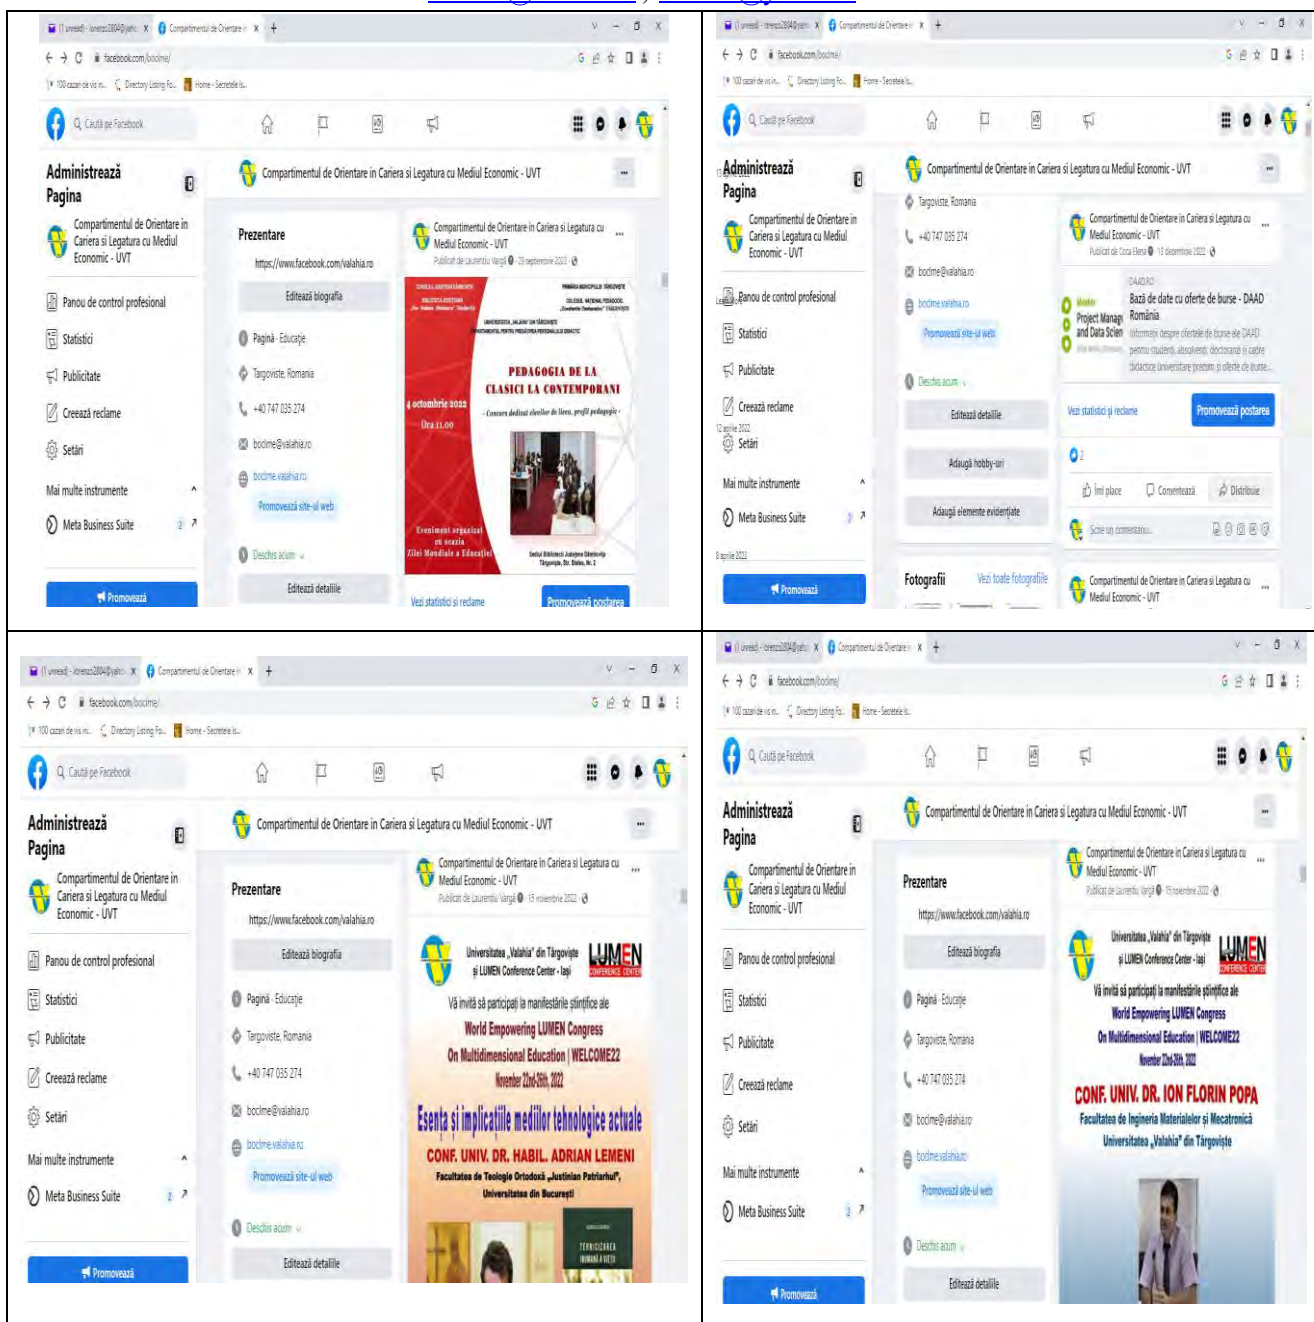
(1 unread) - lorenzo2804@yahoo | Compartimentul de Orientare | +
facebook.com/bocime/
100 cazari de vis in... | Directory Listing Fo... | Home - Secretele is...
Caută pe Facebook

Administrează Pagina
Compartimentul de Orientare in Cariera si Legatura cu Mediul Economic - UVT
Panou de control profesional
Statistici
Publicitate
Creează reclame
Setări
Mai multe instrumente
Meta Business Suite
Promovează

Compartimentul de Orientare in Cariera si Legatura cu Mediul Economic - UVT

Prezentare
https://www.facebook.com/valahia.ro
Editează biografia
Pagină · Educație
Targoviste, Romania
+40 747 035 274
bocime@valahia.ro
bocime.valahia.ro
Promovează site-ul web
Deschis acum
Editează detaliile

Compartimentul de Orientare in Cariera si Legatura cu Mediul Economic - UVT
Publicat de Laurentiu Vargă · 29 septembrie 2022
PEDAGOGIA DE LA CLASICI LA CONTEMPORANI
4 octombrie 2022
Ora 11.00
- Concurs dedicat elevilor de liceu, profil pedagogic -
Eveniment organizat cu ocazia Zilei Mondiale a Educației
Vezi statistici și reclame
Promovează postarea

(1 unread) - lorenzo2804@yahoo | Compartimentul de Orientare | +
facebook.com/bocime/
Caută pe Facebook
Administrează Pagina
Compartimentul de Orientare in Cariera si Legatura cu Mediul Economic - UVT
Panou de control profesional
Statistici
Publicitate
Creează reclame
Setări
Mai multe instrumente
Meta Business Suite
Promovează

Compartimentul de Orientare in Cariera si Legatura cu Mediul Economic - UVT
Targoviste, Romania
+40 747 035 274
bocime@valahia.ro
bocime.valahia.ro
Promovează site-ul web
Deschis acum
Editează detaliile
Adaugă hobby-uri
Adaugă elemente evidențiate
Fotografii
Vezi toate fotografiile

Compartimentul de Orientare in Cariera si Legatura cu Mediul Economic - UVT
Publicat de Cora Elena · 13 decembrie 2022
DAAD.RO
Bază de date cu oferte de burse - DAAD România
Informații despre ofertele de burse ale DAAD pentru studenți, absolvenți, doctoranzi și cadre didactice universitare precum și oferte de burse...
Project Managi
and Data Scien
Vezi statistici și reclame
Promovează postarea
2
Îmi place
Comentează
Distribuie
Scrie un comentariu...
Compartimentul de Orientare in Cariera si Legatura cu Mediul Economic - UVT

(1 unread) - lorenzo2804@yahoo | Compartimentul de Orientare | +
facebook.com/bocime/
Caută pe Facebook
Administrează Pagina
Compartimentul de Orientare in Cariera si Legatura cu Mediul Economic - UVT
Panou de control profesional
Statistici
Publicitate
Creează reclame
Setări
Mai multe instrumente
Meta Business Suite
Promovează

Compartimentul de Orientare in Cariera si Legatura cu Mediul Economic - UVT
Prezentare
https://www.facebook.com/valahia.ro
Editează biografia
Pagină · Educație
Targoviste, Romania
+40 747 035 274
bocime@valahia.ro
bocime.valahia.ro
Promovează site-ul web
Deschis acum
Editează detaliile

Compartimentul de Orientare in Cariera si Legatura cu Mediul Economic - UVT
Publicat de Laurentiu Vargă · 15 noiembrie 2022
Universitatea „Valahia" din Târgoviște și LUMEN Conference Center - Iași
LUMEN CONFERENCE CENTER
Vă invită să participați la manifestările științifice ale
World Empowering LUMEN Congress
On Multidimensional Education | WELCOME22
November 22nd-26th, 2022
Esența și implicațiile mediilor tehnologice actuale
CONF. UNIV. DR. HABIL. ADRIAN LEMENI
Facultatea de Teologie Ortodoxă „Justinian Patriarhul", Universitatea din București

(1 unread) - lorenzo2804@yahoo | Compartimentul de Orientare | +
facebook.com/bocime/
Caută pe Facebook
Administrează Pagina
Compartimentul de Orientare in Cariera si Legatura cu Mediul Economic - UVT
Panou de control profesional
Statistici
Publicitate
Creează reclame
Setări
Mai multe instrumente
Meta Business Suite
Promovează

Compartimentul de Orientare in Cariera si Legatura cu Mediul Economic - UVT
Prezentare
https://www.facebook.com/valahia.ro
Editează biografia
Pagină · Educație
Targoviste, Romania
+40 747 035 274
bocime@valahia.ro
bocime.valahia.ro
Promovează site-ul web
Deschis acum
Editează detaliile

Compartimentul de Orientare in Cariera si Legatura cu Mediul Economic - UVT
Publicat de Laurentiu Vargă · 15 noiembrie 2022
Universitatea „Valahia" din Târgoviște și LUMEN Conference Center - Iași
LUMEN CONFERENCE CENTER
Vă invită să participați la manifestările științifice ale
World Empowering LUMEN Congress
On Multidimensional Education | WELCOME22
November 22nd-26th, 2022
CONF. UNIV. DR. ION FLORIN POPA
Facultatea de Ingineria Materialelor și Mecatronică
Universitatea „Valahia" din Târgoviște